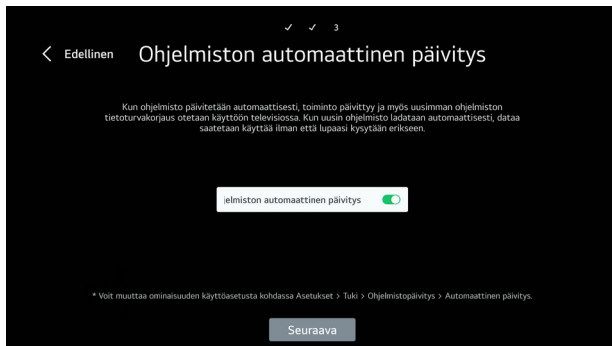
✓ ✓ 3

< Edellinen Ohjelmiston automaattinen päivitys

Kun ohjelmisto päivitetään automaattisesti, toiminto päivittyy ja myös uusimman ohjelmiston tietoturvakorjaus otetaan käyttöön televisiossa. Kun uusin ohjelmisto ladataan automaattisesti, dataa saatetaan käyttää ilman että lupaasi kysytään erikseen.

jelmiston automaattinen päivitys

* Voit muuttaa ominaisuuden käyttöasetusta kohdassa Asetukset > Tuki > Ohjelmistopäivitys > Automaattinen päivitys.

Seuraava